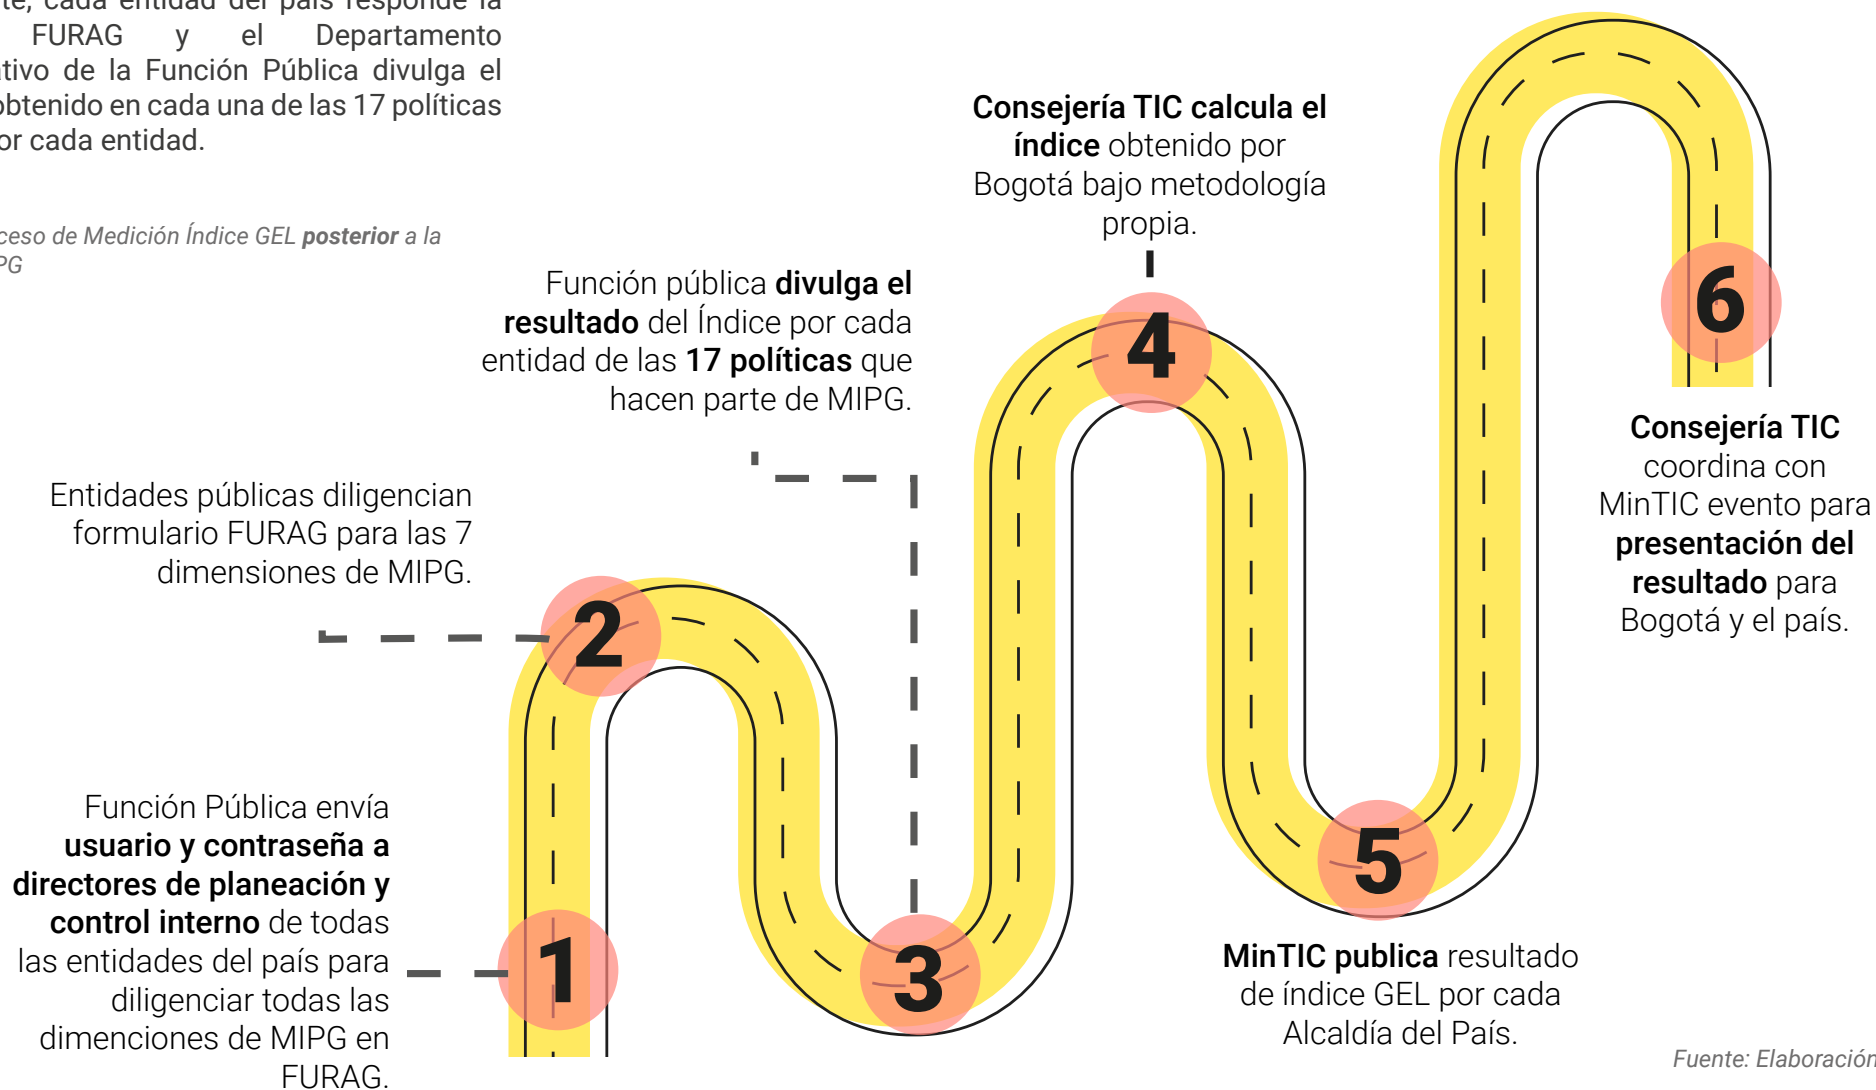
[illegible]te, cada entidad del país responde la FURAG y el Departamento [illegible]tivo de la Función Pública divulga el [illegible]btenido en cada una de las 17 políticas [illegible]or cada entidad.

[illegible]ceso de Medición Índice GEL **posterior** a la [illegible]PG

**Consejería TIC calcula el índice** obtenido por Bogotá bajo metodología propia.

Función pública **divulga el resultado** del Índice por cada entidad de las **17 políticas** que hacen parte de MIPG.

Entidades públicas diligencian formulario FURAG para las 7 dimensiones de MIPG.

6

4

2

**Consejería TIC** coordina con MinTIC evento para **presentación del resultado** para Bogotá y el país.

Función Pública envía **usuario y contraseña a directores de planeación y control interno** de todas las entidades del país para diligenciar todas las dimenciones de MIPG en FURAG.

1

3

5

**MinTIC publica** resultado de índice GEL por cada Alcaldía del País.

Fuente: Elaboración